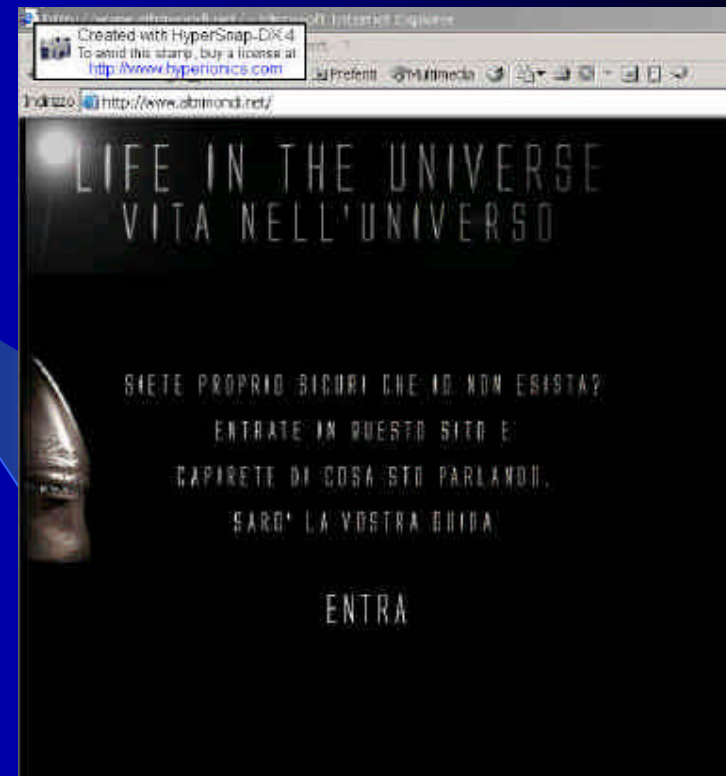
http://www.altrimondi.net/ - Microsoft Internet Explorer

Created with HyperSnap-DX 4
To avoid this stamp, buy a license at
http://www.hyperionics.com

Preferiti Multimedia

Indirizzo http://www.altrimondi.net/

LIFE IN THE UNIVERSE
VITA NELL'UNIVERSO

SIETE PROPRIO SICURI CHE IO NON ESISTA?
ENTRATE IN QUESTO SITO E
CAPIRETE DI COSA STO PARLANDO.
SARO' LA VOSTRA GUIDA

ENTRA